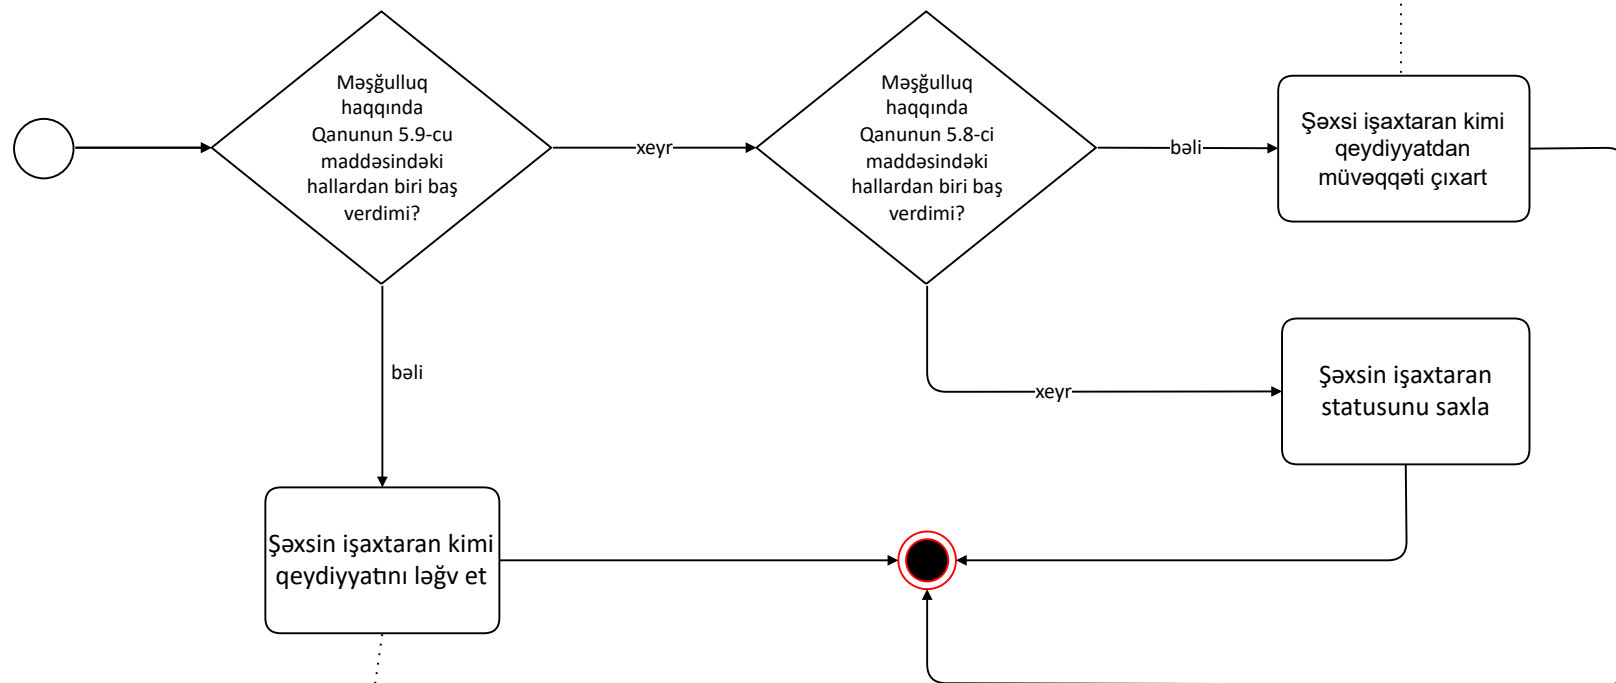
Məşğulluq haqqında Qanunun 5.9-cu maddəsindəki hallardan biri baş verdimi?

xeyr

Məşğulluq haqqında Qanunun 5.8-ci maddəsindəki hallardan biri baş verdimi?

bəli

Şəxsi işaxtaran kimi qeydiyyatdan müvəqqəti çıxart

bəli

xeyr

Şəxsin işaxtaran statusunu saxla

Şəxsin işaxtaran kimi qeydiyyatını ləğv et